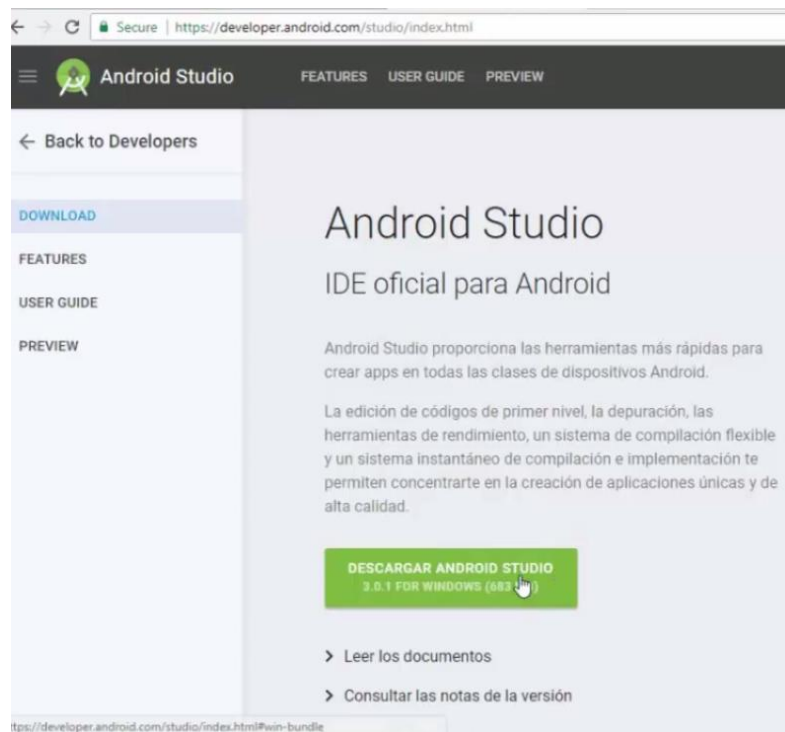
Secure | https://developer.android.com/studio/index.html

Android Studio FEATURES USER GUIDE PREVIEW

← Back to Developers

DOWNLOAD

FEATURES

USER GUIDE

PREVIEW

Android Studio

IDE oficial para Android

Android Studio proporciona las herramientas más rápidas para crear apps en todas las clases de dispositivos Android.

La edición de códigos de primer nivel, la depuración, las herramientas de rendimiento, un sistema de compilación flexible y un sistema instantáneo de compilación e implementación te permiten concentrarte en la creación de aplicaciones únicas y de alta calidad.

DESCARGAR ANDROID STUDIO
3.0.1 FOR WINDOWS (683 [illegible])

> Leer los documentos

> Consultar las notas de la versión

ttps://developer.android.com/studio/index.html#win-bundle